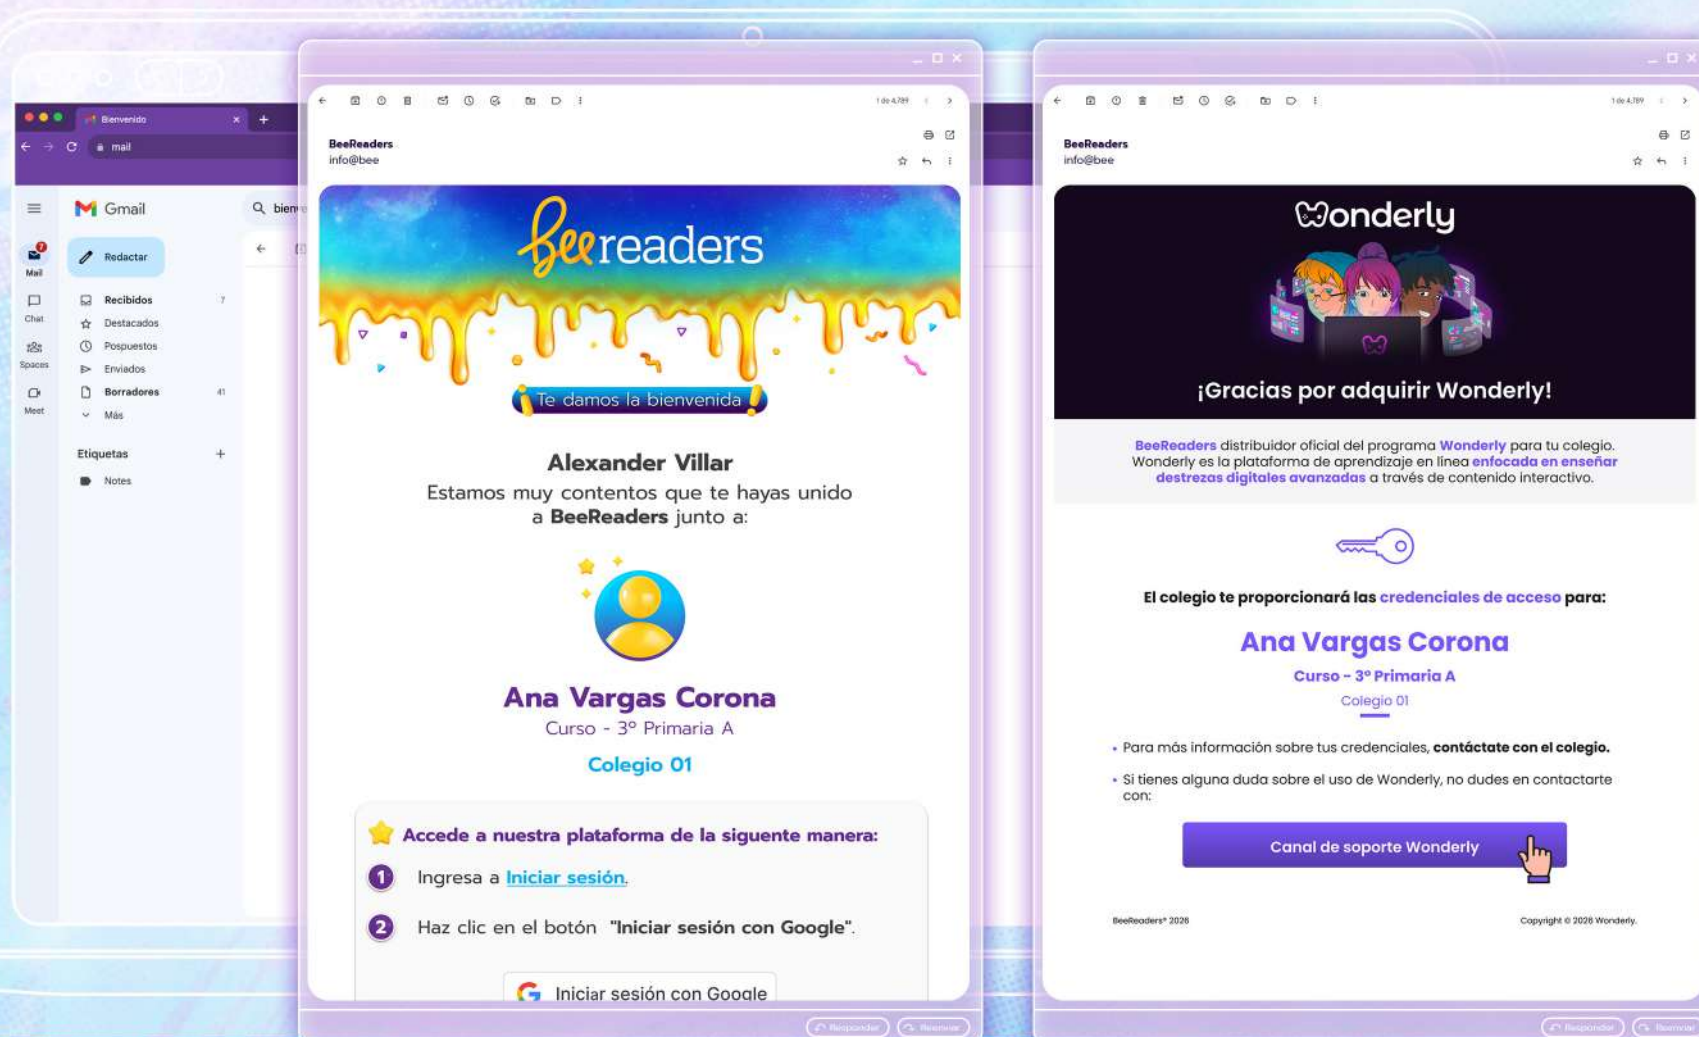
Bienvenido
mail

Gmail
bienv
Redactar
Mail
Chat
Spaces
Meet
Recibidos 7
Destacados
Pospuestos
Enviados
Borradores 41
Más
Etiquetas +
Notes

1 de 4,789

BeeReaders
info@bee

beereaders

Te damos la bienvenida

Alexander Villar
Estamos muy contentos que te hayas unido a **BeeReaders** junto a:

Ana Vargas Corona
Curso - 3º Primaria A
Colegio 01

Accede a nuestra plataforma de la siguente manera:

1 Ingresa a Iniciar sesión.

2 Haz clic en el botón "Iniciar sesión con Google".

Iniciar sesión con Google

Responder Reenviar

1 de 4,789

BeeReaders
info@bee

Wonderly

¡Gracias por adquirir Wonderly!

BeeReaders distribuidor oficial del programa Wonderly para tu colegio. Wonderly es la plataforma de aprendizaje en línea enfocada en enseñar destrezas digitales avanzadas a través de contenido interactivo.

El colegio te proporcionará las credenciales de acceso para:

Ana Vargas Corona
Curso - 3º Primaria A
Colegio 01

• Para más información sobre tus credenciales, contáctate con el colegio.
• Si tienes alguna duda sobre el uso de Wonderly, no dudes en contactarte con:

Canal de soporte Wonderly

BeeReaders® 2026 Copyright © 2026 Wonderly.

Responder Reenviar